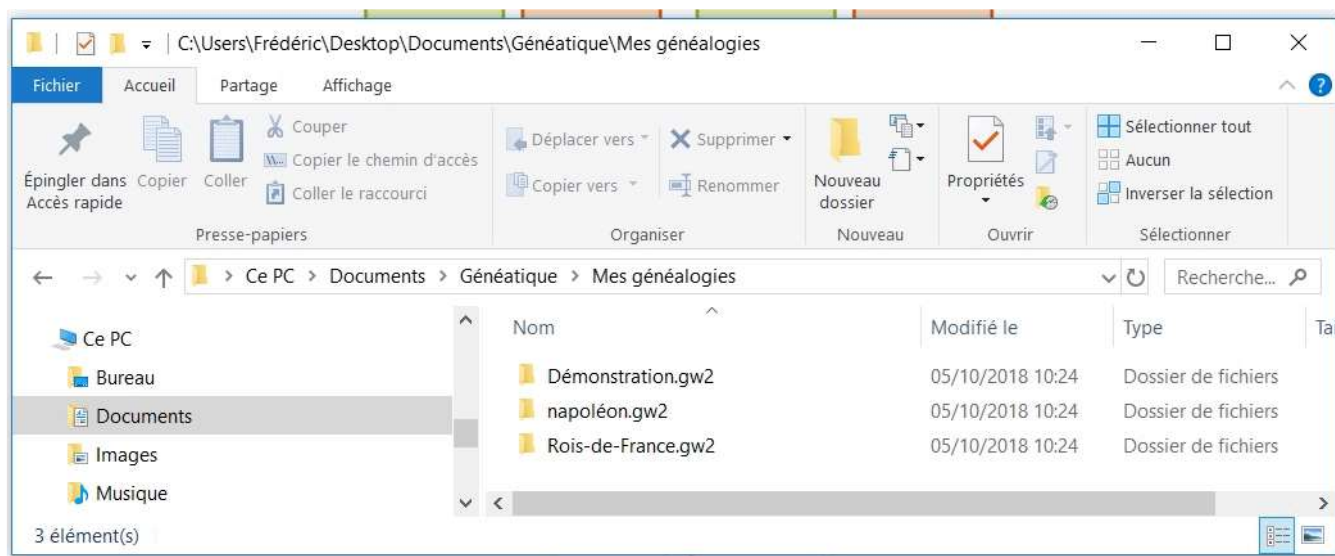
C:\Users\Frédéric\Desktop\Documents\Généatique\Mes généalogies

Fichier | Accueil | Partage | Affichage

Épingler dans Accès rapide | Copier | Coller | Couper | Copier le chemin d'accès | Coller le raccourci
Presse-papiers

Déplacer vers | Supprimer | Copier vers | Renommer
Organiser

Nouveau dossier
Nouveau

Propriétés
Ouvrir

Sélectionner tout | Aucun | Inverser la sélection
Sélectionner

> Ce PC > Documents > Généatique > Mes généalogies

Recherche...

Ce PC
Bureau
Documents
Images
Musique

| Nom | Modifié le | Type | Ta |
|---|---|---|---|
| Démonstration.gw2 | 05/10/2018 10:24 | Dossier de fichiers | |
| napoléon.gw2 | 05/10/2018 10:24 | Dossier de fichiers | |
| Rois-de-France.gw2 | 05/10/2018 10:24 | Dossier de fichiers | |

3 élément(s)